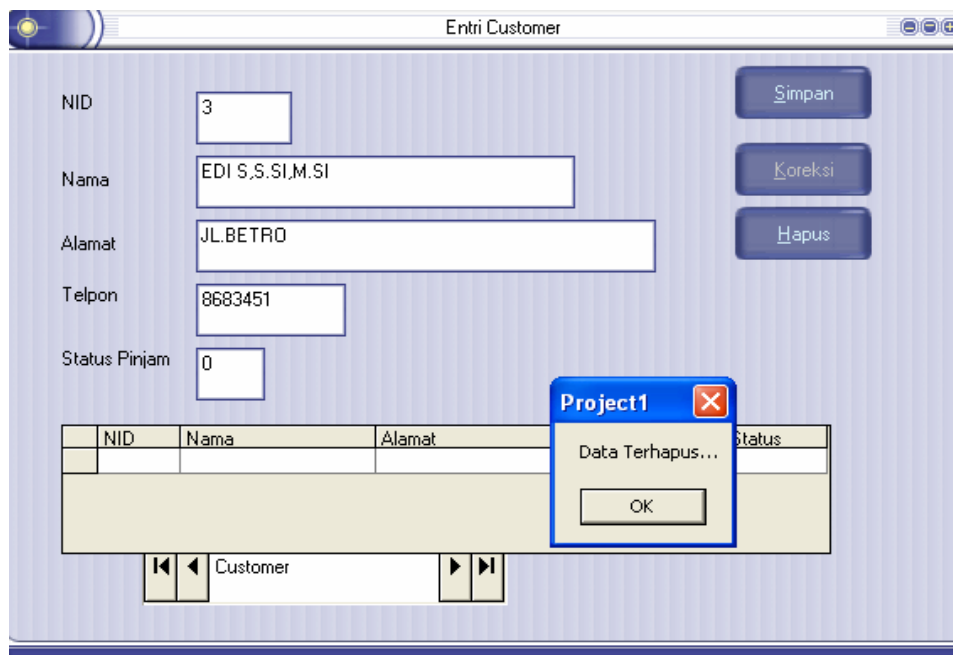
Entri Customer

NID
3

Nama
EDI S,S.SI,M.SI

Alamat
JL.BETRO

Telpon
8683451

Status Pinjam
0

Simpan

Koreksi

Hapus

| | NID | Nama | Alamat | Status |
|---|---|---|---|---|
| | | | | |

Customer

Project1

Data Terhapus...

OK